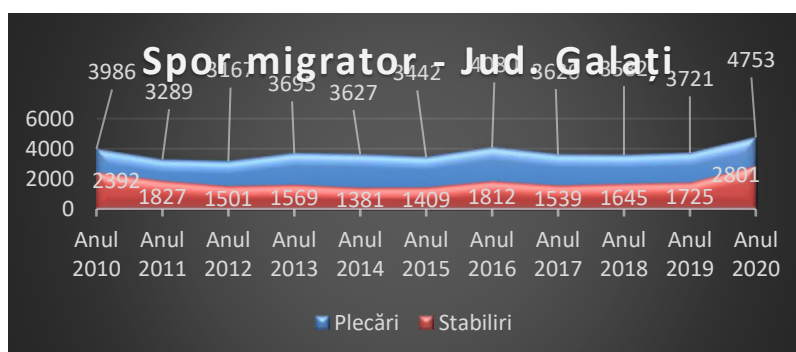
Spor migrator - Jud. Galați

3986, 3289, 3167, 3695, 3627, 3442, 4030, 3620, 3592, 3721, 4753

2392, 1827, 1501, 1569, 1381, 1409, 1812, 1539, 1645, 1725, 2801

6000
4000
2000
0

Anul 2010, Anul 2011, Anul 2012, Anul 2013, Anul 2014, Anul 2015, Anul 2016, Anul 2017, Anul 2018, Anul 2019, Anul 2020

Plecări   Stabiliri